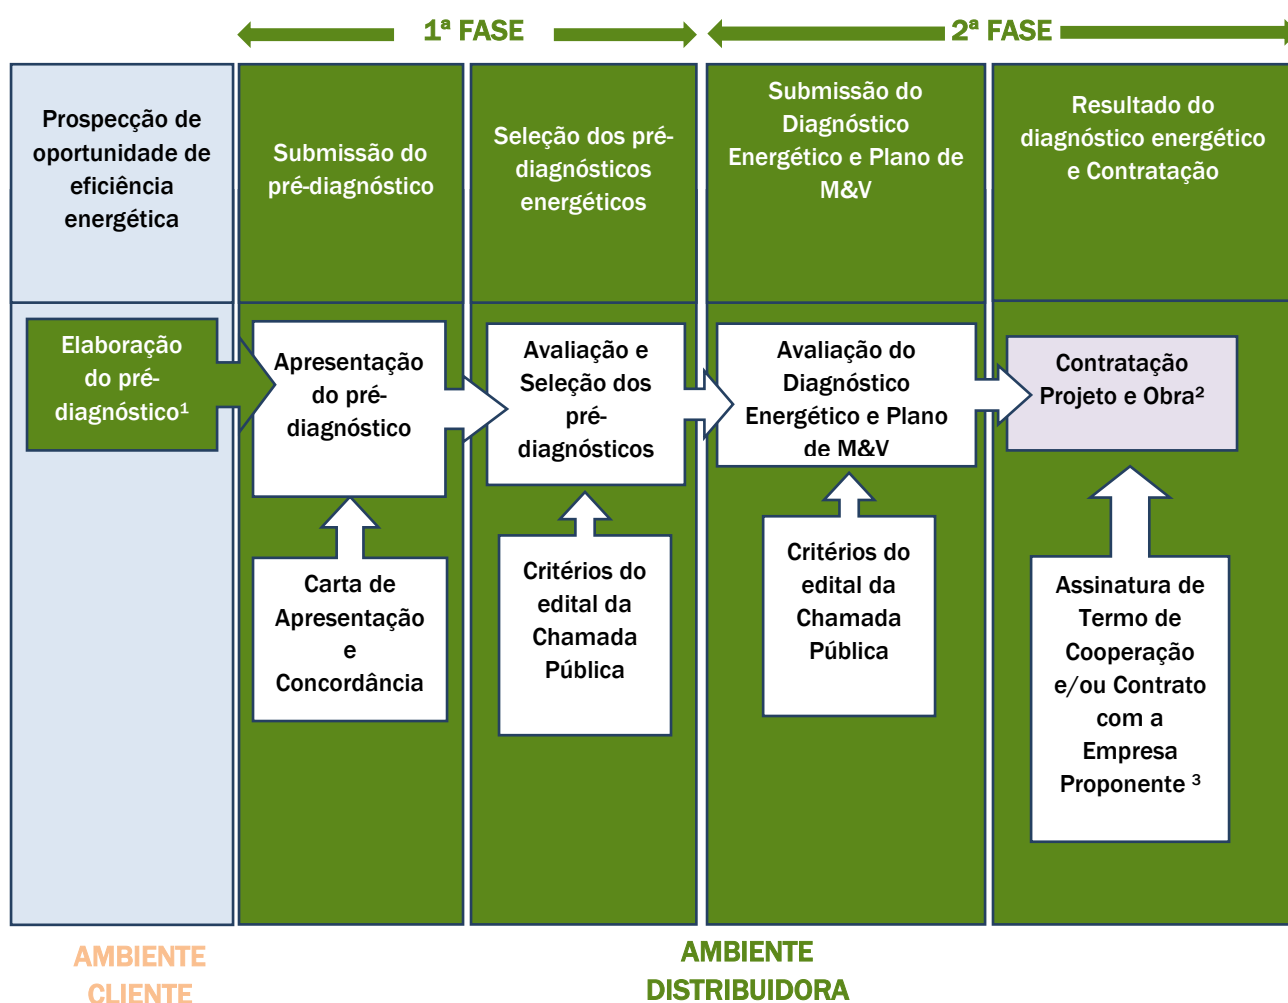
1ª FASE

2ª FASE

Prospecção de oportunidade de eficiência energética

Submissão do pré-diagnóstico

Seleção dos pré-diagnósticos energéticos

Submissão do Diagnóstico Energético e Plano de M&V

Resultado do diagnóstico energético e Contratação

Elaboração do pré-diagnóstico¹

Apresentação do pré-diagnóstico

Avaliação e Seleção dos pré-diagnósticos

Avaliação do Diagnóstico Energético e Plano de M&V

Contratação Projeto e Obra²

Carta de Apresentação e Concordância

Critérios do edital da Chamada Pública

Critérios do edital da Chamada Pública

Assinatura de Termo de Cooperação e/ou Contrato com a Empresa Proponente ³

AMBIENTE CLIENTE

AMBIENTE DISTRIBUIDORA